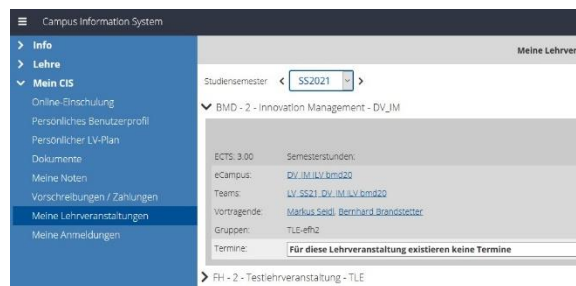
≡ Campus Information System

> Info
> Lehre
∨ Mein CIS
Online-Einschulung
Persönliches Benutzerprofil
Persönlicher LV-Plan
Dokumente
Meine Noten
Vorschreibungen / Zahlungen
Meine Lehrveranstaltungen
Meine Anmeldungen

Meine Lehrver

Studiensemester < SS2021 >

∨ BMD - 2 - Innovation Management - DV_IM

| | |
|---|---|
| ECTS: 3.00 | Semesterstunden: |
| eCampus: | DV_IM ILV bmd20 |
| Teams: | LV_SS21_DV_IM ILV bmd20 |
| Vortragende: | Markus Seidl, Bernhard Brandstetter |
| Gruppen: | TLE-efh2 |
| Termine: | Für diese Lehrveranstaltung existieren keine Termine |

> FH - 2 - Testlehrveranstaltung - TLE